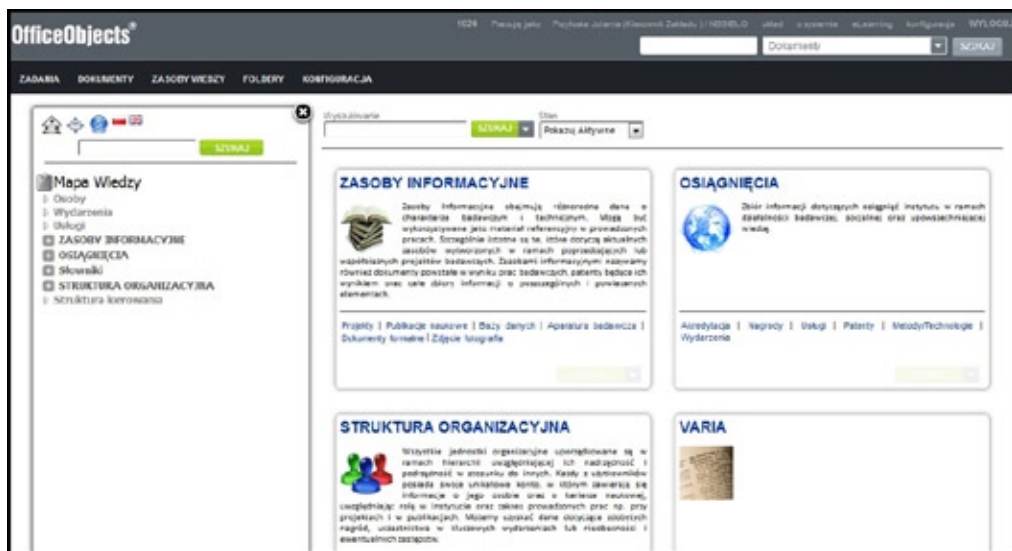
OfficeObjects®

1024 Pracuję jako Pozycja ... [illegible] | NISSELO ... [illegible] WYLOGUJ

Dokumenty SZUKAJ

ZADANIA DOKUMENTY ZASOBY WIEDZY FOLDERY KONFIGURACJA

SZUKAJ

Mapa Wiedzy
Osoby
Wydarzenia
Usługi
ZASOBY INFORMACYJNE
OSIĄGNIĘCIA
Słowniki
STRUKTURA ORGANIZACYJNA
Struktura kierowania

Wyszukiwanie SZUKAJ Stan Pokazuj Aktywne

ZASOBY INFORMACYJNE

Zasoby informacyjne obejmują różnorodne dane o charakterze badawczym i technicznym. Mogą być wykorzystywane jako materiał referencyjny w prowadzonych pracach. Szczególnie istotne są te, które dotyczą aktualnych zasobów wytworzonych w ramach poprzednich lub współfinansowanych projektów badawczych. Zasobami informacyjnymi nazywamy również dokumenty powstałe w wyniku prac badawczych, patenty będące ich wynikiem oraz cele zbiory informacji o poszczególnych i powiązanych elementach.

Projekty | Publikacje naukowe | Bazy danych | Aparatura badawcza | Dokumenty formalne | Zdjęcia fotografie

OSIĄGNIĘCIA

Zbiór informacji dotyczących osiągnięć instytutu w ramach działalności badawczej, socjalnej oraz upowszechniającej wiedzę.

Akredytacje | Nagrody | Usługi | Patenty | Metody/Technologie | Wydarzenia

STRUKTURA ORGANIZACYJNA

Wszystkie jednostki organizacyjne uporządkowane są w ramach hierarchii uwzględniającej ich nadrzędność i podrzędność w stosunku do innych. Każdy z użytkowników posiada swoje unikalne konto, w którym zawiera się informacje o jego osobie oraz o karierze naukowej, uwzględniając rolę w instytucie oraz zakres prowadzonych prac np. przy projektach i w publikacjach. Możemy uzyskać dane dotyczące zdobytych nagród, uczestnictwa w służbowych wydarzeniach lub nieobecności i ewentualnych zastępstw.

VARIA